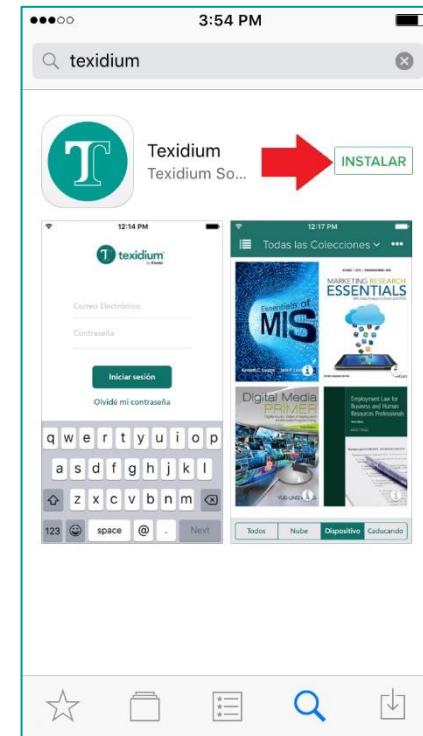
●●●○○ 3:54 PM

texidium

T

Texidium

Texidium So...

INSTALAR

12:14 PM

texidium

Correo Electrónico

Contraseña

Iniciar sesión

Olvidé mi contraseña

q w e r t y u i o p

a s d f g h j k l

z x c v b n m

123 space @ . Next

12:17 PM

Todas las Colecciones

Essentials of MIS

MARKETING RESEARCH ESSENTIALS

Digital Media PRIMER

Employment Law for Business and Human Resources Professionals

Todos | Nube | Dispositivo | Caducando